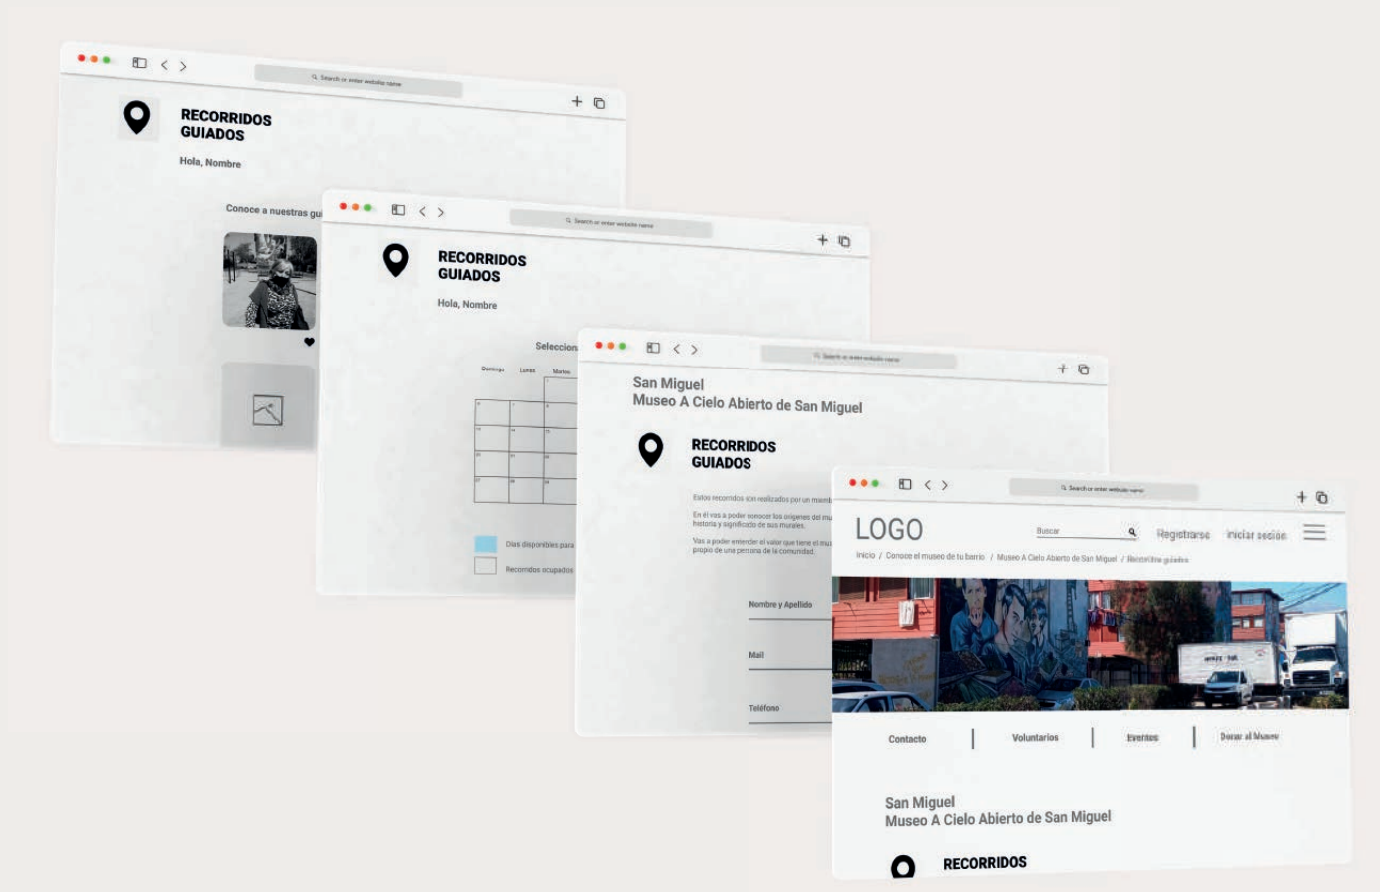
Search or enter website name

RECORRIDOS GUIADOS

Hola, Nombre

Conoce a nuestras gui

Search or enter website name

RECORRIDOS GUIADOS

Hola, Nombre

Seleccion

Domingo Lunes Martes

Días disponibles para

Recorridos ocupados

Search or enter website name

San Miguel
Museo A Cielo Abierto de San Miguel

RECORRIDOS GUIADOS

Estos recorridos son realizados por un miemb

En él vas a poder conocer los orígenes del mu historia y significado de sus murales.

Vas a poder entender el valor que tiene el mu propio de una persona de la comunidad.

Nombre y Apellido

Mail

Teléfono

Search or enter website name

LOGO

Buscar

Registrarse

Iniciar sesión

Inicio / Conoce el museo de tu barrio / Museo A Cielo Abierto de San Miguel / Recorridos guiados

Contacto

Voluntarios

Eventos

Donar al Museo

San Miguel
Museo A Cielo Abierto de San Miguel

RECORRIDOS